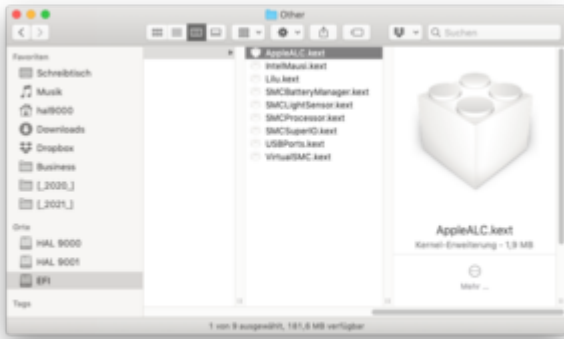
Other

Suchen

Favoriten
Schreibtisch
Musik
hal9000
Downloads
Dropbox
Business
[_2020_]
[_2021_]
Orte
HAL 9000
HAL 9001
EFI
Tags

AppleALC.kext
IntelMausi.kext
Lilu.kext
SMCBatteryManager.kext
SMCLightSensor.kext
SMCProcessor.kext
SMCSuperIO.kext
USBPorts.kext
VirtualSMC.kext

AppleALC.kext
Kernel-Erweiterung – 1,9 MB

Mehr ...

1 von 9 ausgewählt, 181,6 MB verfügbar